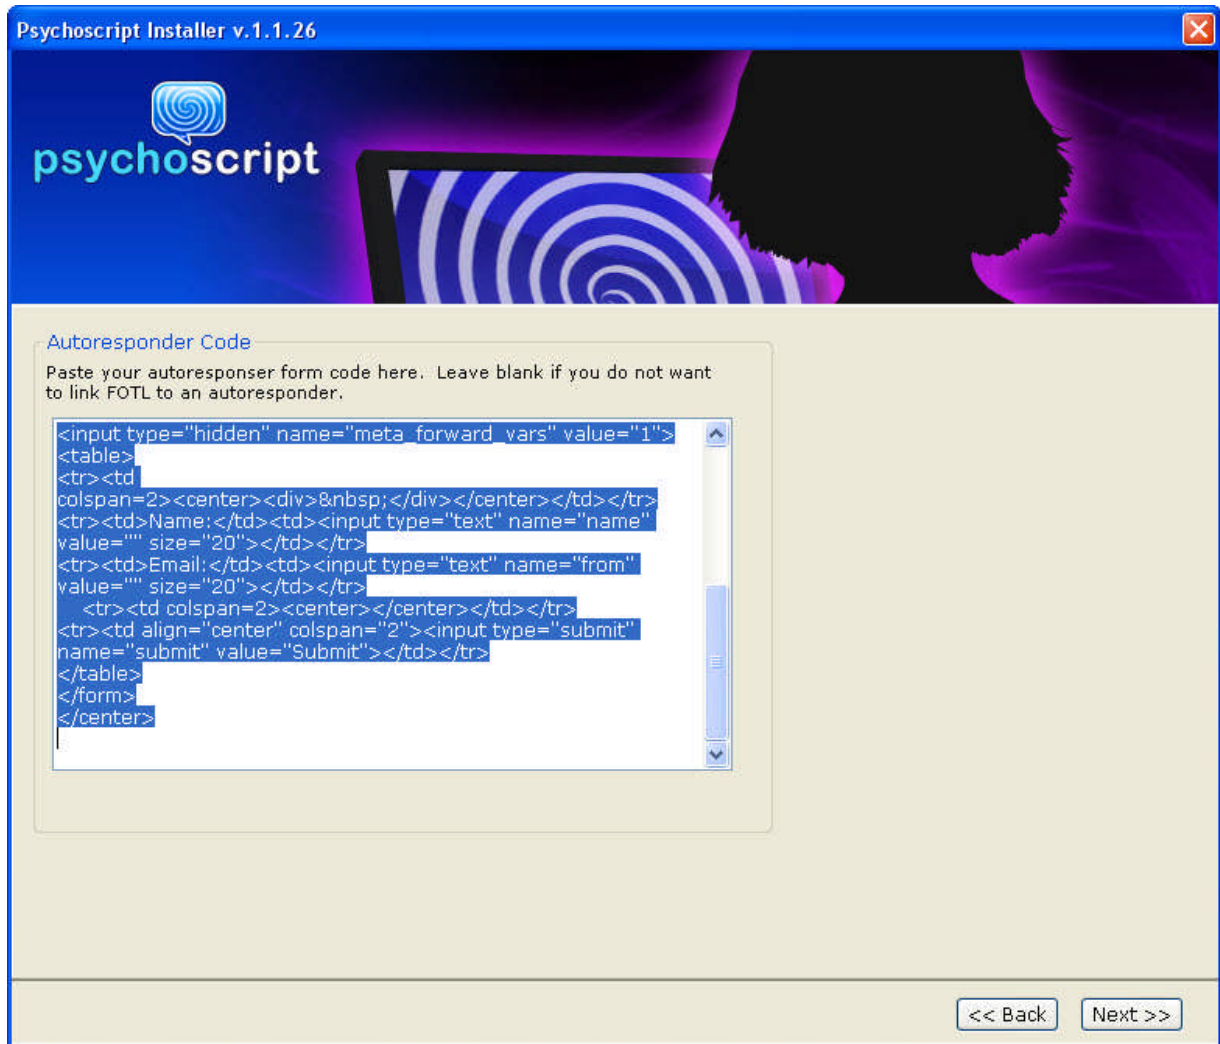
Psychoscript Installer v.1.1.26

psychoscript

Autoresponder Code

Paste your autoresponser form code here. Leave blank if you do not want to link FOTL to an autoresponder.

<input type="hidden" name="meta_forward_vars" value="1">
<table>
<tr><td colspan=2><center><div>&nbsp;</div></center></td></tr>
<tr><td>Name:</td><td><input type="text" name="name" value="" size="20"></td></tr>
<tr><td>Email:</td><td><input type="text" name="from" value="" size="20"></td></tr>
<tr><td colspan=2><center></center></td></tr>
<tr><td align="center" colspan="2"><input type="submit" name="submit" value="Submit"></td></tr>
</table>
</form>
</center>

<< Back

Next >>